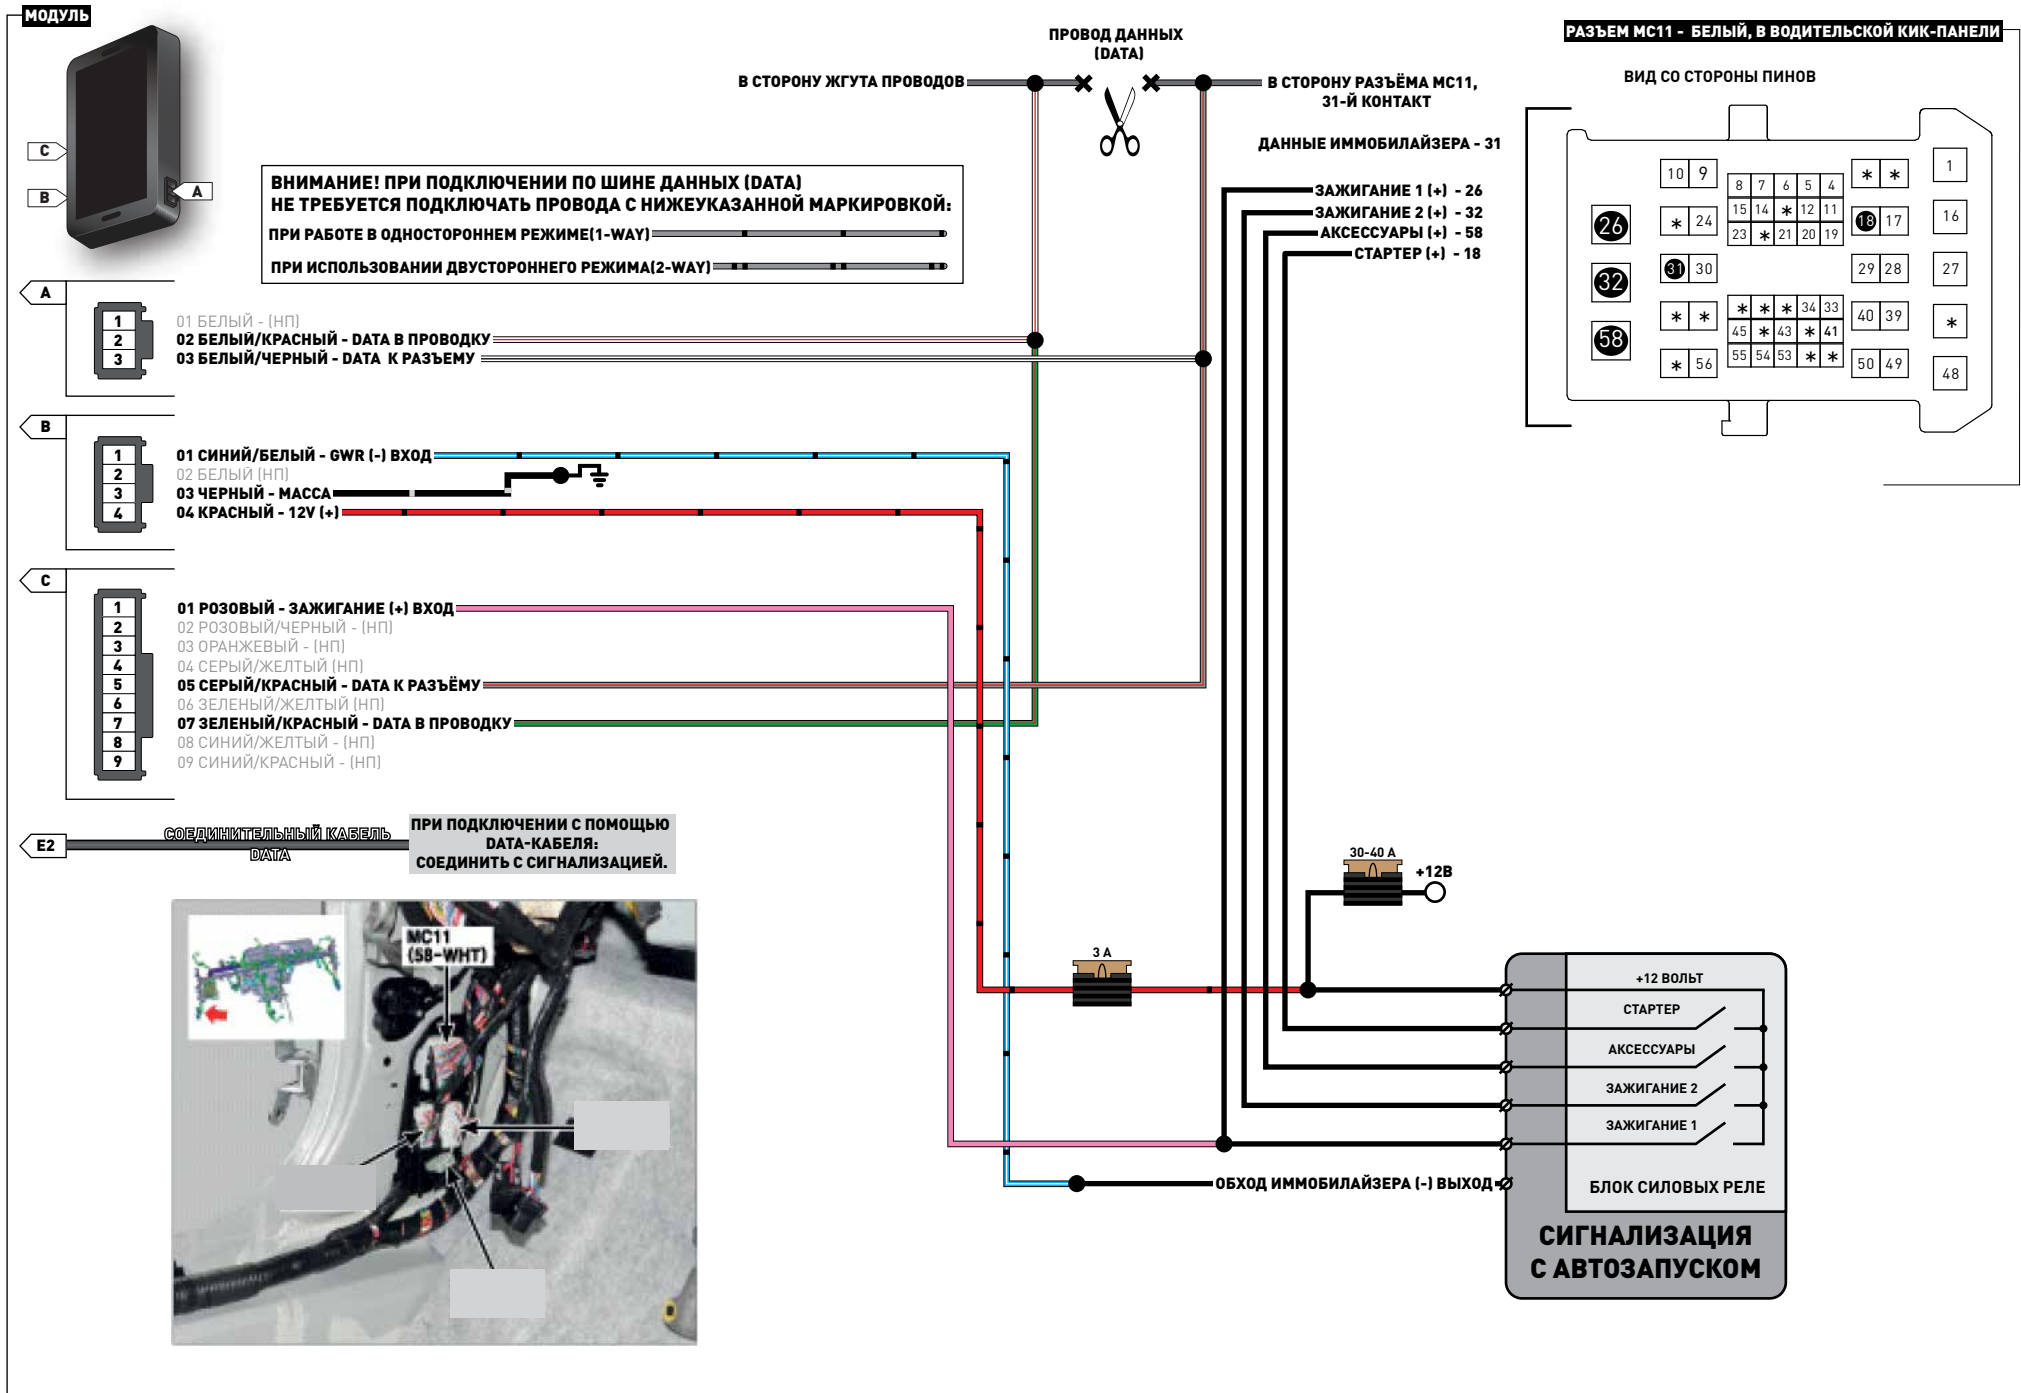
МОДУЛЬ

C
B
A

ПРОВОД ДАННЫХ (DATA)

В СТОРОНУ ЖГУТА ПРОВОДОВ

В СТОРОНУ РАЗЪЁМА MC11, 31-Й КОНТАКТ

ДАННЫЕ ИММОБИЛАЙЗЕРА - 31

РАЗЪЕМ MC11 - БЕЛЫЙ, В ВОДИТЕЛЬСКОЙ КИК-ПАНЕЛИ

ВИД СО СТОРОНЫ ПИНОВ

10 9 8 7 6 5 4 ∗ ∗ 1
∗ 24 15 14 ∗ 12 11 18 17 16
26 23 ∗ 21 20 19
32 31 30 29 28 27
∗ ∗ ∗ ∗ ∗ 34 33 40 39 ∗
45 ∗ 43 ∗ 41
58 ∗ 56 55 54 53 ∗ ∗ 50 49 48

ВНИМАНИЕ! ПРИ ПОДКЛЮЧЕНИИ ПО ШИНЕ ДАННЫХ (DATA) НЕ ТРЕБУЕТСЯ ПОДКЛЮЧАТЬ ПРОВОДА С НИЖЕУКАЗАННОЙ МАРКИРОВКОЙ:
ПРИ РАБОТЕ В ОДНОСТОРОННЕМ РЕЖИМЕ(1-WAY)
ПРИ ИСПОЛЬЗОВАНИИ ДВУСТОРОННЕГО РЕЖИМА(2-WAY)

ЗАЖИГАНИЕ 1 (+) - 26
ЗАЖИГАНИЕ 2 (+) - 32
АКСЕССУАРЫ (+) - 58
СТАРТЕР (+) - 18

A
1
2
3
01 БЕЛЫЙ - (НП)
02 БЕЛЫЙ/КРАСНЫЙ - DATA В ПРОВОДКУ
03 БЕЛЫЙ/ЧЕРНЫЙ - DATA К РАЗЪЕМУ

B
1
2
3
4
01 СИНИЙ/БЕЛЫЙ - GWR (-) ВХОД
02 БЕЛЫЙ (НП)
03 ЧЕРНЫЙ - МАССА
04 КРАСНЫЙ - 12V (+)

C
1
2
3
4
5
6
7
8
9
01 РОЗОВЫЙ - ЗАЖИГАНИЕ (+) ВХОД
02 РОЗОВЫЙ/ЧЕРНЫЙ - (НП)
03 ОРАНЖЕВЫЙ - (НП)
04 СЕРЫЙ/ЖЕЛТЫЙ (НП)
05 СЕРЫЙ/КРАСНЫЙ - DATA К РАЗЪЁМУ
06 ЗЕЛЕНЫЙ/ЖЕЛТЫЙ (НП)
07 ЗЕЛЕНЫЙ/КРАСНЫЙ - DATA В ПРОВОДКУ
08 СИНИЙ/ЖЕЛТЫЙ - (НП)
09 СИНИЙ/КРАСНЫЙ - (НП)

E2
СОЕДИНИТЕЛЬНЫЙ КАБЕЛЬ DATA

ПРИ ПОДКЛЮЧЕНИИ С ПОМОЩЬЮ DATA-КАБЕЛЯ: СОЕДИНИТЬ С СИГНАЛИЗАЦИЕЙ.

30-40 A
+12В

3 A

MC11 (58-WHT)

+12 ВОЛЬТ
СТАРТЕР
АКСЕССУАРЫ
ЗАЖИГАНИЕ 2
ЗАЖИГАНИЕ 1
ОБХОД ИММОБИЛАЙЗЕРА (-) ВЫХОД
БЛОК СИЛОВЫХ РЕЛЕ

СИГНАЛИЗАЦИЯ С АВТОЗАПУСКОМ